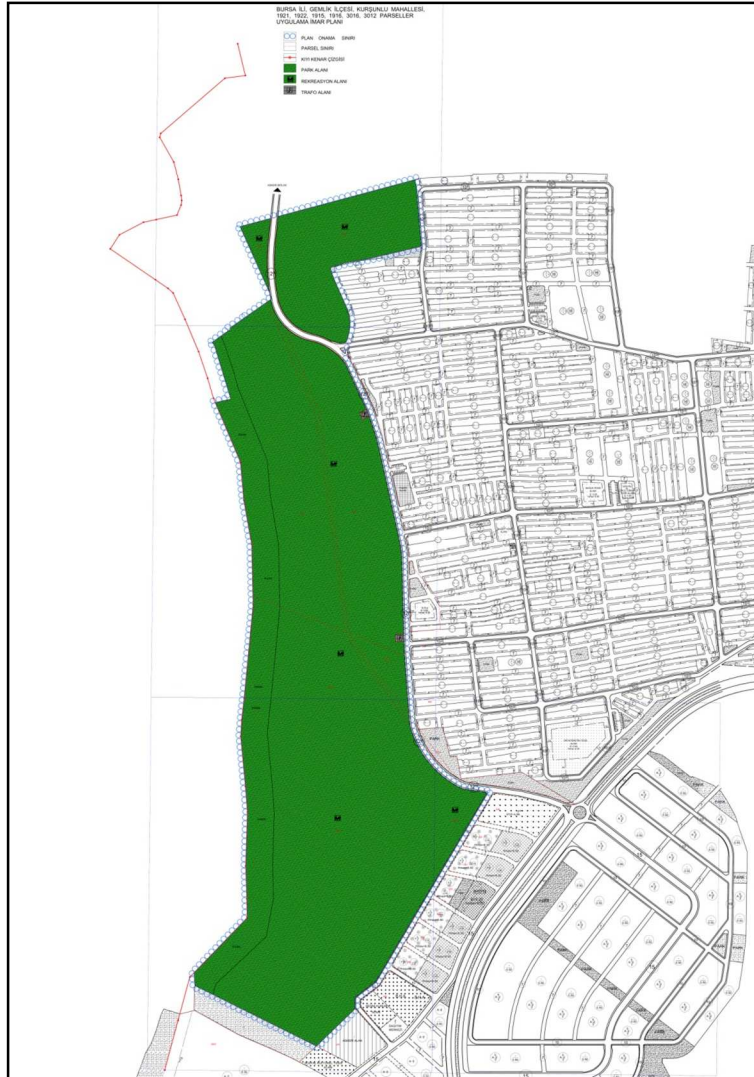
BURSA İLİ, GEMLİK İLÇESİ, KURŞUNLU MAHALLESİ, 1921, 1922, 1915, 1916, 3016, 3012 PARSELLER UYGULAMA İMAR PLANI

PLAN ONAMA SINIRI
PARSEL SINIRI
KIYI KENAR ÇİZGİSİ
PARK ALANI
REKREASYON ALANI
TRAFO ALANI

PARK
PARK
PARK
PARK
PARK
PARK